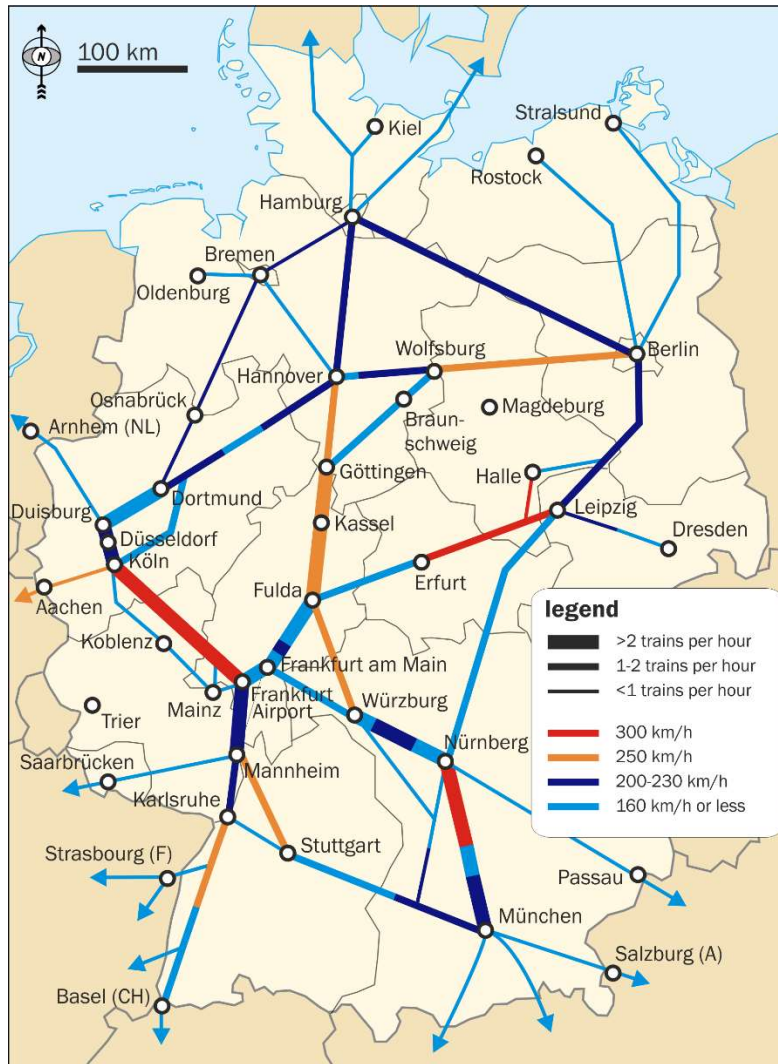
N

100 km

Kiel
Stralsund
Rostock
Hamburg
Bremen
Oldenburg
Wolfsburg
Berlin
Hannover
Osnabrück
Braunschweig
Magdeburg
Arnhem (NL)
Göttingen
Halle
Dortmund
Duisburg
Kassel
Leipzig
Düsseldorf
Dresden
Köln
Erfurt
Aachen
Fulda
Koblenz
Frankfurt am Main
Mainz
Frankfurt Airport
Trier
Würzburg
Nürnberg
Saarbrücken
Mannheim
Karlsruhe
Stuttgart
Strasbourg (F)
Passau
München
Salzburg (A)
Basel (CH)

legend
>2 trains per hour
1-2 trains per hour
<1 trains per hour
300 km/h
250 km/h
200-230 km/h
160 km/h or less